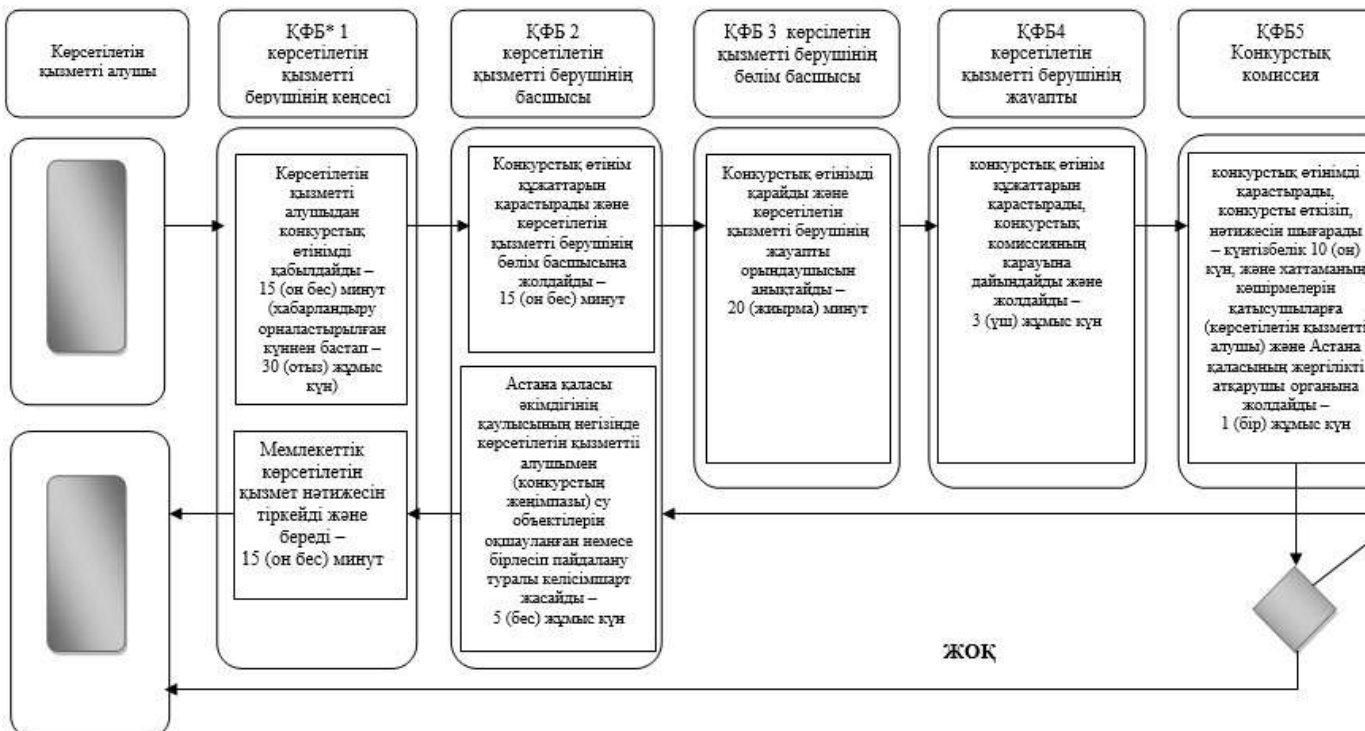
Көрсетілетін қызметті алушы

ҚФБ* 1 көрсетілетін қызметті берушінің кеңсесі

ҚФБ 2 көрсетілетін қызметті берушінің басшысы

ҚФБ 3 көрсетілетін қызметті берушінің бөлім басшысы

ҚФБ4 көрсетілетін қызметті берушінің жауапты

ҚФБ5 Конкурстық комиссия

Көрсетілетін қызметті алушыдан конкурстық өтінімді қабылдайды – 15 (он бес) минут (хабарландыру орналастырылған күннен бастап – 30 (отыз) жұмыс күн)

Конкурстық өтінім құжаттарын карастырады және көрсетілетін қызметті берушінің бөлім басшысына жолдайды – 15 (он бес) минут

Конкурстық өтінімді қарайды және көрсетілетін қызметті берушінің жауапты орындаушысын анықтайды – 20 (жиырма) минут

конкурстық өтінім құжаттарын карастырады, конкурстық комиссияның карауына дайындайды және жолдайды – 3 (үш) жұмыс күн

конкурстық өтінімді карастырады, конкурсты өткізіп, нәтижесін шығарады – күнтізбелік 10 (он) күн, және хаттаманың көшірмелерін қатысушыларға (көрсетілетін қызметті алушы) және Астана қаласының жергілікті атқарушы органына жолдайды – 1 (бір) жұмыс күн

Астана қаласы әкімдігінің қаулысының негізінде көрсетілетін қызметтіі алушымен (конкурстың жеңімпазы) су объектілерін оқшауланған немесе бірлесіп пайдалану туралы келісімшарт жасайды – 5 (бес) жұмыс күн

Мемлекеттік көрсетілетін қызмет нәтижесін тіркейді және береді – 15 (он бес) минут

ЖОҚ